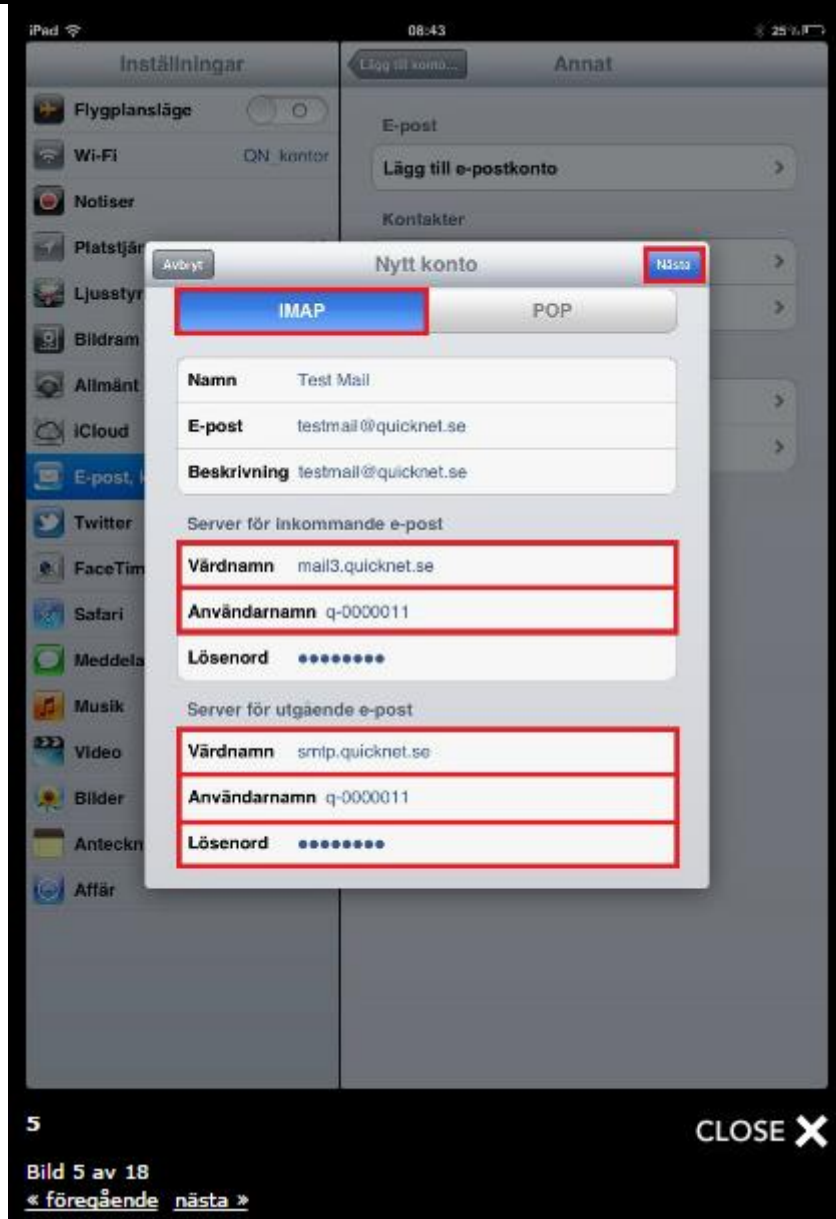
iPad 08:43 25 %

Inställningar

Flygplansläge O

Wi-Fi QN_kontor

Notiser

Platstjär

Ljusstyr

Bildram

Allmänt

iCloud

E-post, k

Twitter

FaceTim

Safari

Meddela

Musik

Video

Bilder

Anteckn

Affär

Lägg till konto... Annat

E-post

Lägg till e-postkonto

Kontakter

Avbryt Nytt konto Nästa

IMAP POP

Namn Test Mail

E-post testmail@quicknet.se

Beskrivning testmail@quicknet.se

Server för inkommande e-post

Värdnamn mail3.quicknet.se

Användarnamn q-0000011

Lösenord ●●●●●●●●

Server för utgående e-post

Värdnamn smtp.quicknet.se

Användarnamn q-0000011

Lösenord ●●●●●●●●

5

CLOSE

Bild 5 av 18

« föregående nästa »